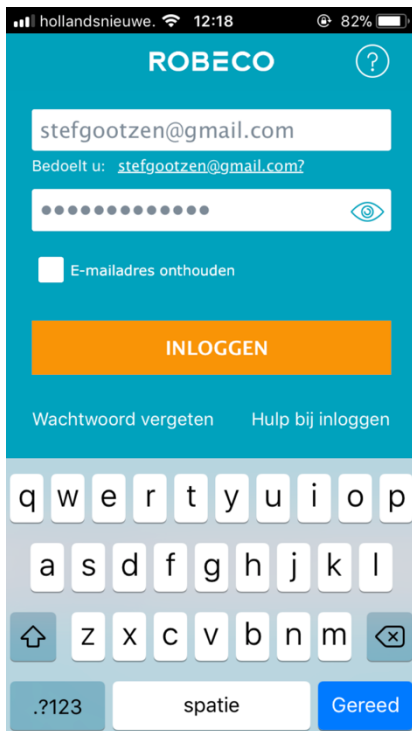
hollandsnieuwe. 12:18 82%

ROBECO

?

stefgootzen@gmail.com

Bedoelt u: stefgootzen@gmail.com?

•••••••••••••

E-mailadres onthouden

INLOGGEN

Wachtwoord vergeten

Hulp bij inloggen

q w e r t y u i o p

a s d f g h j k l

z x c v b n m

.?123

spatie

Gereed